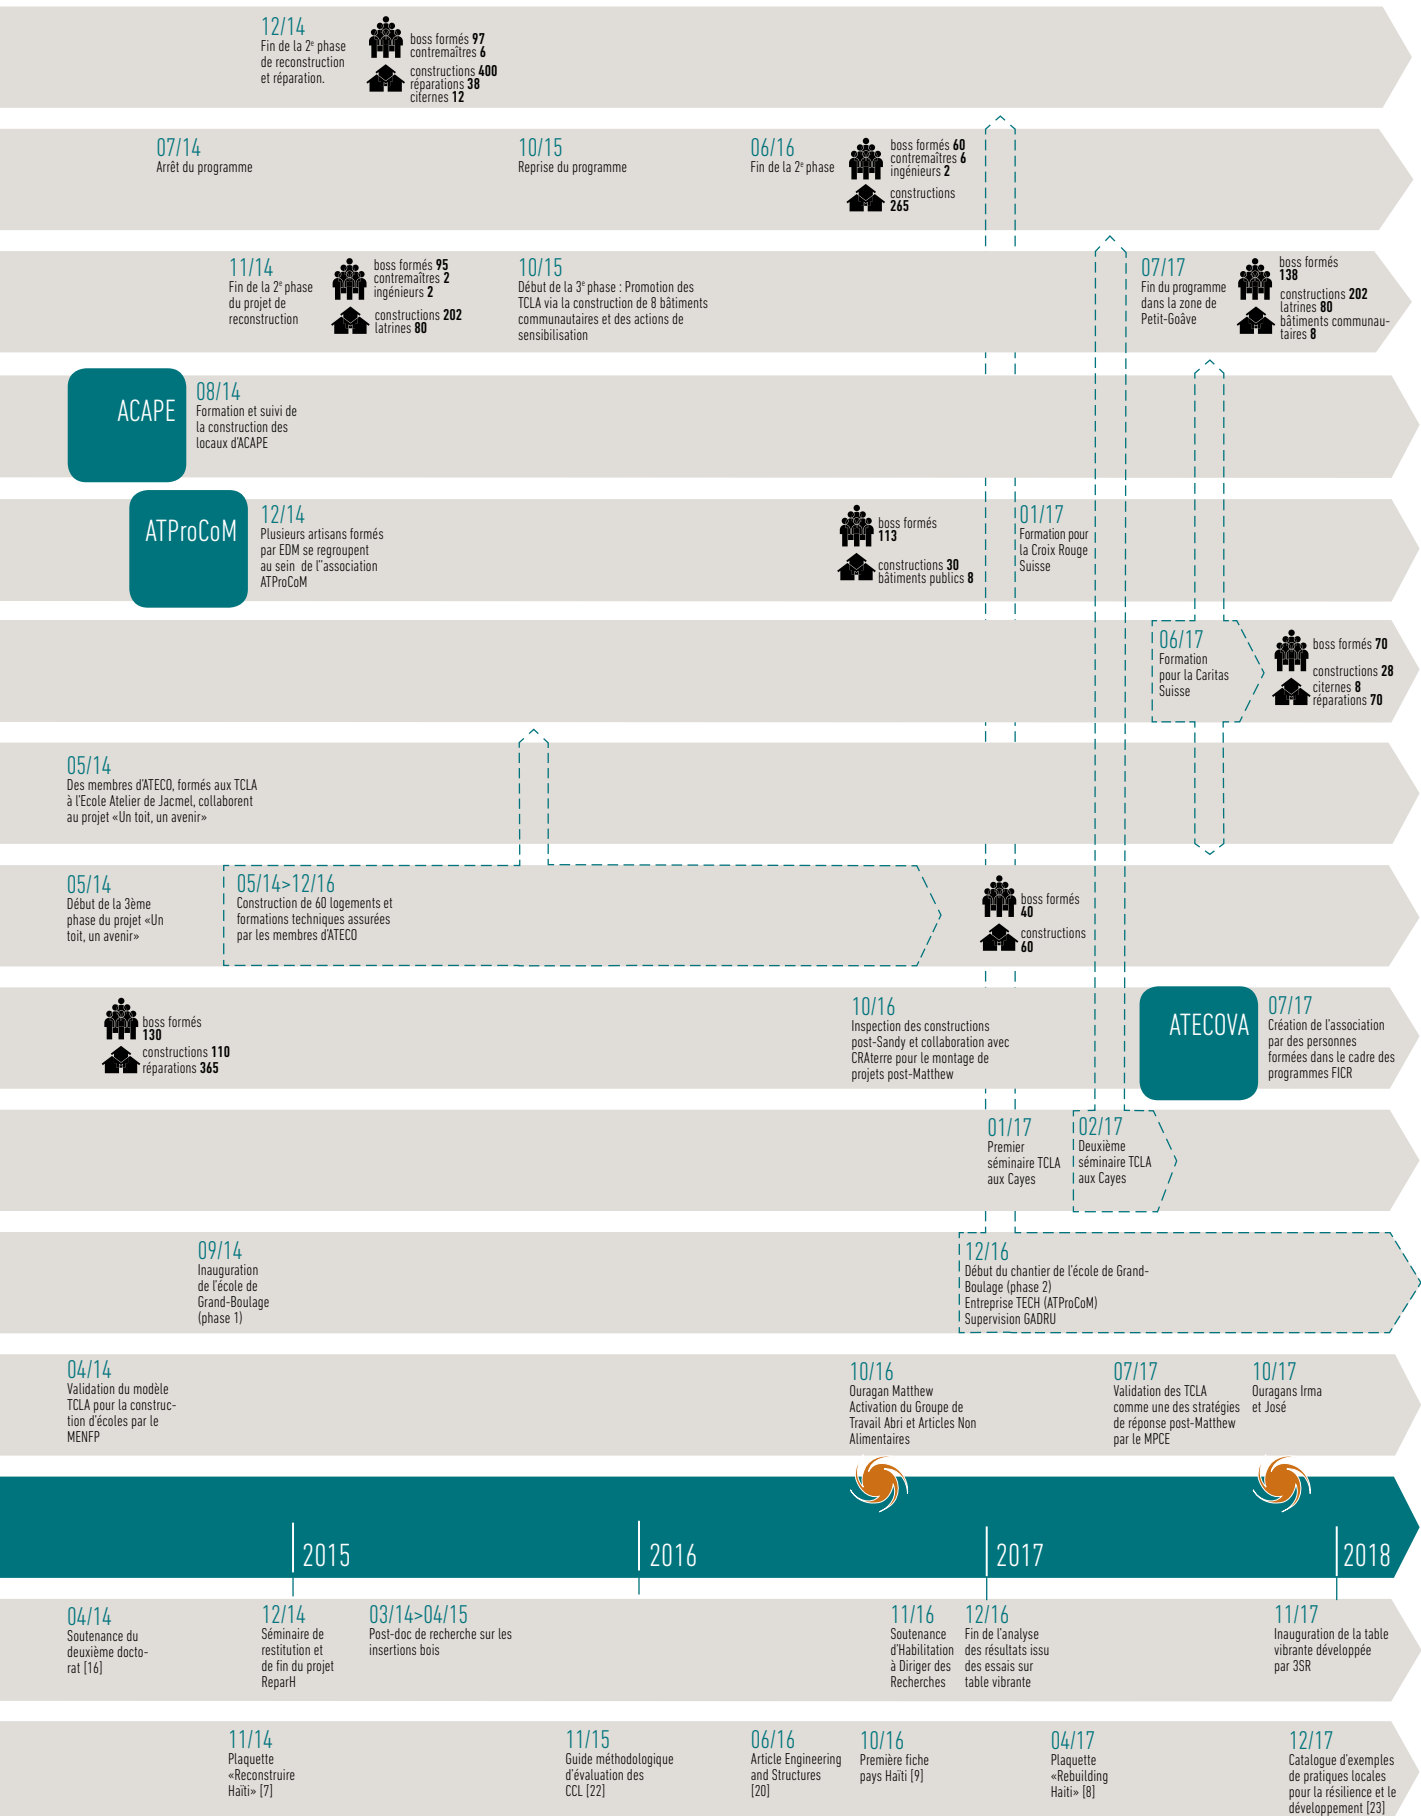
12/14
Fin de la 2e phase de reconstruction et réparation.

boss formés **97**
contremaîtres **6**
constructions **400**
réparations **38**
citernes **12**

07/14
Arrêt du programme

10/15
Reprise du programme

06/16
Fin de la 2e phase

boss formés **60**
contremaîtres **6**
ingénieurs **2**
constructions **265**

11/14
Fin de la 2e phase du projet de reconstruction

boss formés **95**
contremaîtres **2**
ingénieurs **2**
constructions **202**
latrines **80**

10/15
Début de la 3e phase : Promotion des TCLA via la construction de 8 bâtiments communautaires et des actions de sensibilisation

07/17
Fin du programme dans la zone de Petit-Goâve

boss formés **138**
constructions **202**
latrines **80**
bâtiments communautaires **8**

ACAPE
08/14
Formation et suivi de la construction des locaux d'ACAPE

ATProCoM
12/14
Plusieurs artisans formés par EDM se regroupent au sein de l''association ATProCoM

boss formés **113**
constructions **30**
bâtiments publics **8**

01/17
Formation pour la Croix Rouge Suisse

06/17
Formation pour la Caritas Suisse

boss formés **70**
constructions **28**
citernes **8**
réparations **70**

05/14
Des membres d'ATECO, formés aux TCLA à l'Ecole Atelier de Jacmel, collaborent au projet «Un toit, un avenir»

05/14
Début de la 3ème phase du projet «Un toit, un avenir»

05/14>12/16
Construction de 60 logements et formations techniques assurées par les membres d'ATECO

boss formés **40**
constructions **60**

boss formés **130**
constructions **110**
réparations **365**

10/16
Inspection des constructions post-Sandy et collaboration avec CRAterre pour le montage de projets post-Matthew

ATECOVA
07/17
Création de l'association par des personnes formées dans le cadre des programmes FICR

01/17
Premier séminaire TCLA aux Cayes

02/17
Deuxième séminaire TCLA aux Cayes

09/14
Inauguration de l'école de Grand-Boulage (phase 1)

12/16
Début du chantier de l'école de Grand-Boulage (phase 2)
Entreprise TECH (ATProCoM)
Supervision GADRU

04/14
Validation du modèle TCLA pour la construction d'écoles par le MENFP

10/16
Ouragan Matthew
Activation du Groupe de Travail Abri et Articles Non Alimentaires

07/17
Validation des TCLA comme une des stratégies de réponse post-Matthew par le MPCE

10/17
Ouragans Irma et José

2015 2016 2017 2018

04/14
Soutenance du deuxième doctorat [16]

12/14
Séminaire de restitution et de fin du projet ReparH

03/14>04/15
Post-doc de recherche sur les insertions bois

11/16
Soutenance d'Habilitation à Diriger des Recherches

12/16
Fin de l'analyse des résultats issu des essais sur table vibrante

11/17
Inauguration de la table vibrante développée par 3SR

11/14
Plaquette «Reconstruire Haïti» [7]

11/15
Guide méthodologique d'évaluation des CCL [22]

06/16
Article Engineering and Structures [20]

10/16
Première fiche pays Haïti [9]

04/17
Plaquette «Rebuilding Haïti» [8]

12/17
Catalogue d'exemples de pratiques locales pour la résilience et le développement [23]